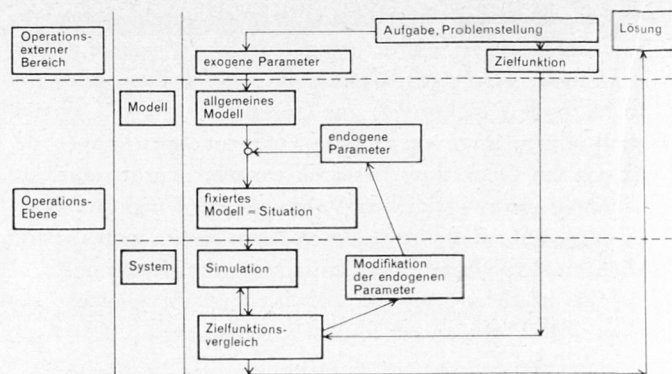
Operations-externer Bereich

Aufgabe, Problemstellung

Lösung

exogene Parameter

Zielfunktion

Modell

allgemeines Modell

endogene Parameter

Operations-Ebene

fixiertes Modell = Situation

System

Simulation

Modifikation der endogenen Parameter

Zielfunktions-vergleich